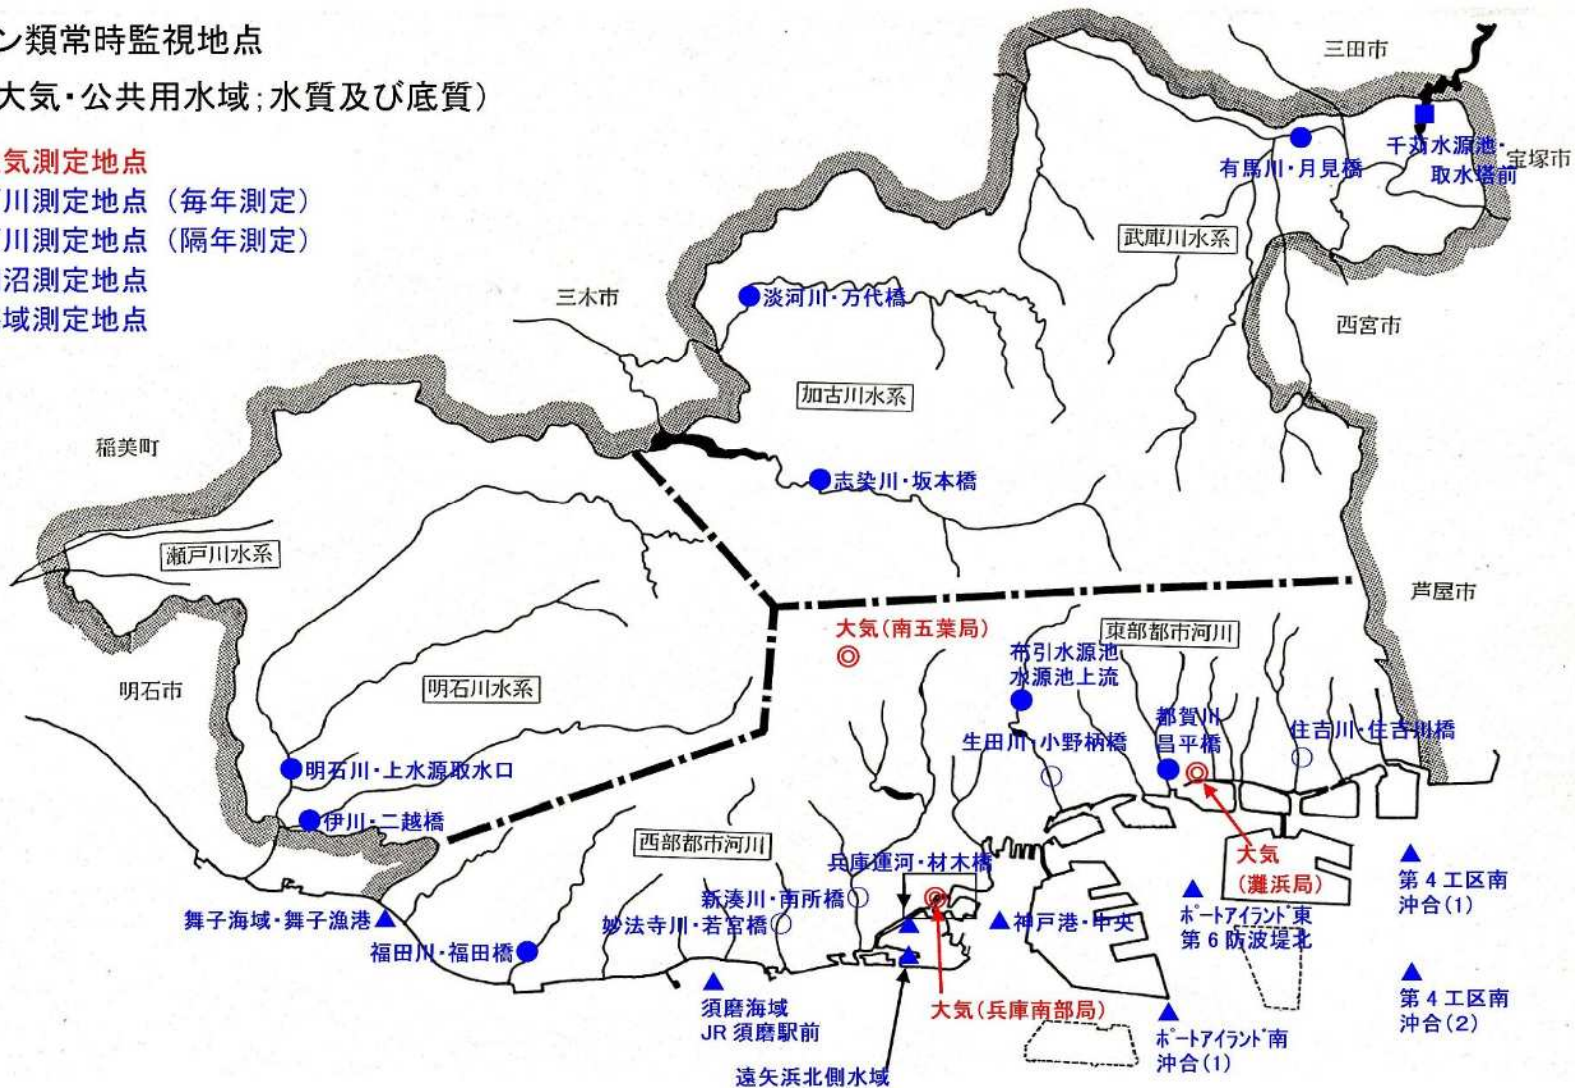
ン類常時監視地点
大気・公共用水域;水質及び底質)
気測定地点
川測定地点 (毎年測定)
川測定地点 (隔年測定)
沼測定地点
域測定地点

三田市
千苅水源池・取水塔前
宝塚市
有馬川・月見橋
武庫川水系
三木市
淡河川・万代橋
西宮市
加古川水系
稲美町
志染川・坂本橋
瀬戸川水系
芦屋市
大気(南五葉局)
東部都市河川
布引水源池 水源池上流
明石市
明石川水系
都賀川 昌平橋
住吉川・住吉川橋
生田川・小野柄橋
明石川・上水源取水口
伊川・二越橋
西部都市河川
大気 (灘浜局)
兵庫運河・材木橋
第4工区南 沖合(1)
新湊川・南所橋
ポートアイランド東 第6防波堤北
舞子海域・舞子漁港
神戸港・中央
妙法寺川・若宮橋
福田川・福田橋
須磨海域 JR須磨駅前
大気(兵庫南部局)
第4工区南 沖合(2)
ポートアイランド南 沖合(1)
遠矢浜北側水域